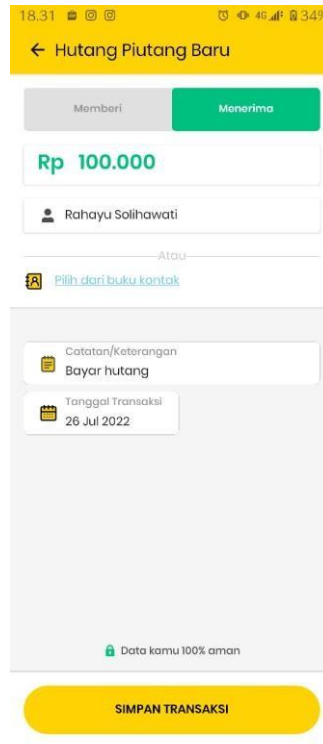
18.31

← Hutang Piutang Baru

Memberi | Menerima

Rp 100.000

Rahayu Solihawati

Atau

Pilih dari buku kontak

Catatan/Keterangan
Bayar hutang

Tanggal Transaksi
26 Jul 2022

Data kamu 100% aman

SIMPAN TRANSAKSI